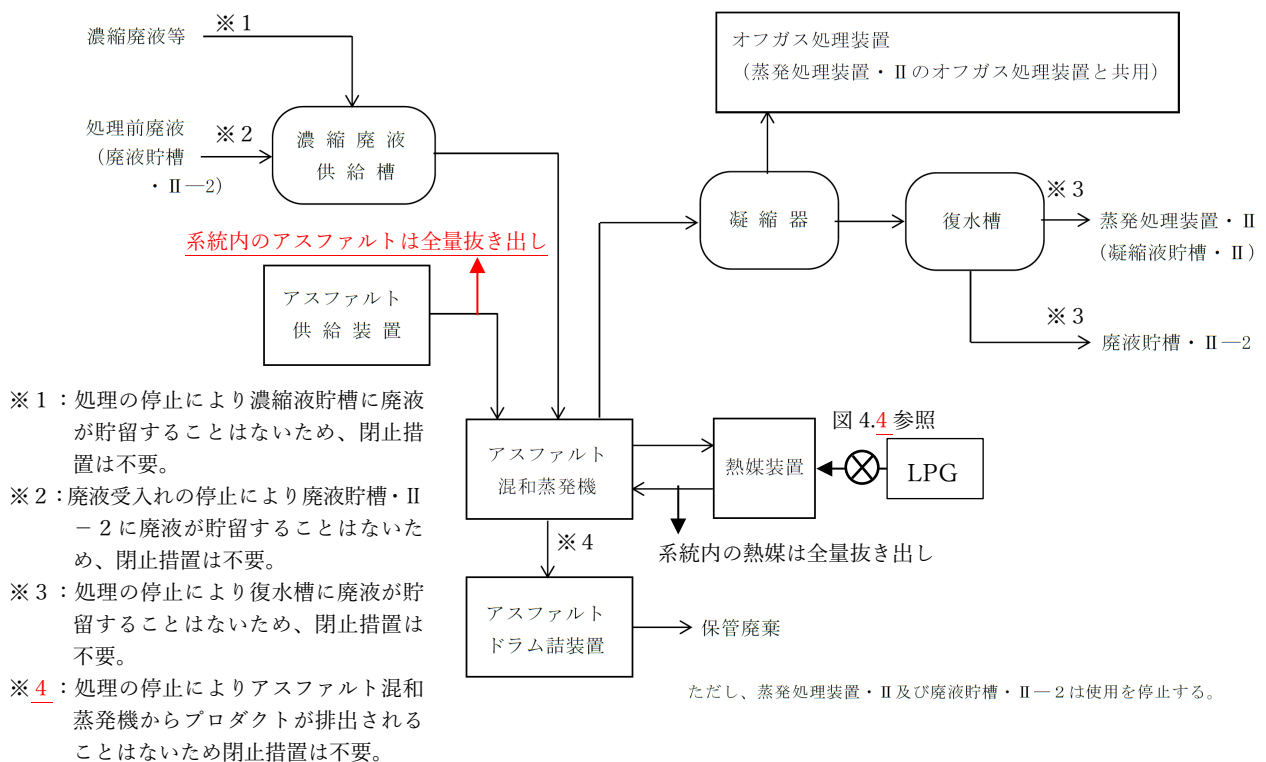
濃縮廃液等 ※1

処理前廃液（廃液貯槽・Ⅱ―2） ※2

濃縮廃液供給槽

系統内のアスファルトは全量抜き出し

アスファルト供給装置

オフガス処理装置
（蒸発処理装置・Ⅱのオフガス処理装置と共用）

凝縮器

復水槽

※3 蒸発処理装置・Ⅱ（凝縮液貯槽・Ⅱ）

※3 廃液貯槽・Ⅱ―2

図 4.4 参照

アスファルト混和蒸発機

熱媒装置

LPG

系統内の熱媒は全量抜き出し

※4

アスファルトドラム詰装置

保管廃棄

※1：処理の停止により濃縮液貯槽に廃液が貯留することはないため、閉止措置は不要。
※2：廃液受入れの停止により廃液貯槽・Ⅱ－2に廃液が貯留することはないため、閉止措置は不要。
※3：処理の停止により復水槽に廃液が貯留することはないため、閉止措置は不要。
※4：処理の停止によりアスファルト混和蒸発機からプロダクトが排出されることはないため閉止措置は不要。

ただし、蒸発処理装置・Ⅱ及び廃液貯槽・Ⅱ―2は使用を停止する。